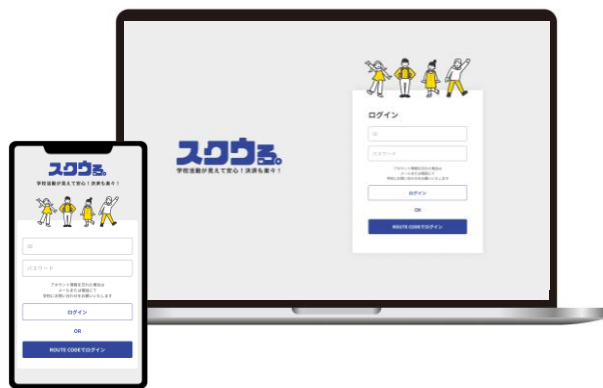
スクウる。
学校活動が見えて安心！決済も楽々！

ログイン
ID
パスワード
アカウント情報を忘れた場合は
メールをお確認に
学校にお問い合わせをお願いいたします
ログイン
OR
ROUTE CODEでログイン

スクウる。
学校活動が見えて安心！決済も楽々！
ID
パスワード
アカウント情報を忘れた場合は
メールをお確認に
学校にお問い合わせをお願いいたします
ログイン
OR
ROUTE CODEでログイン